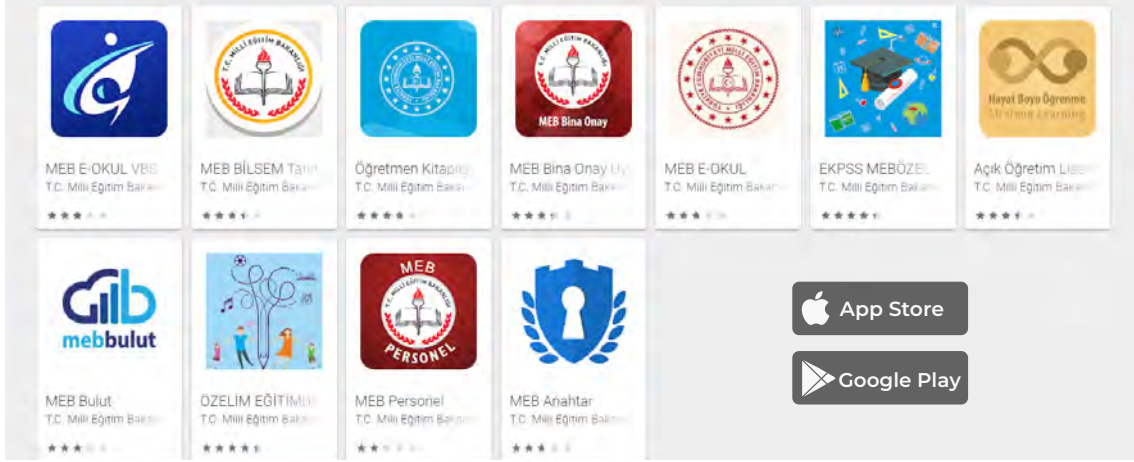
MEB E-OKUL VBS
T.C. Milli Eğitim Bakan

T.C. MİLLİ EĞİTİM BAKANLIĞI

MEB BİLSEM Tanı
T.C. Milli Eğitim Bakan

Öğretmen Kitaplığı
T.C. Milli Eğitim Bakan

T.C. MİLLİ EĞİTİM BAKANLIĞI
MEB Bina Onay

MEB Bina Onay Uy
T.C. Milli Eğitim Bakan

MEB E-OKUL
T.C. Milli Eğitim Bakan

EKPSS MEBÖZEL
T.C. Milli Eğitim Bakan

Hayat Boyu Öğrenme
Lifelong Learning

Açık Öğretim Lise
T.C. Milli Eğitim Bakan

mebbulut

MEB Bulut
T.C. Milli Eğitim Bakan

ÖZELİM EĞİTİMİ
T.C. Milli Eğitim Bakan

MEB
T.C. MİLLİ EĞİTİM BAKANLIĞI
PERSONEL

MEB Personel
T.C. Milli Eğitim Bakan

MEB Anahtar
T.C. Milli Eğitim Bakan

App Store

Google Play